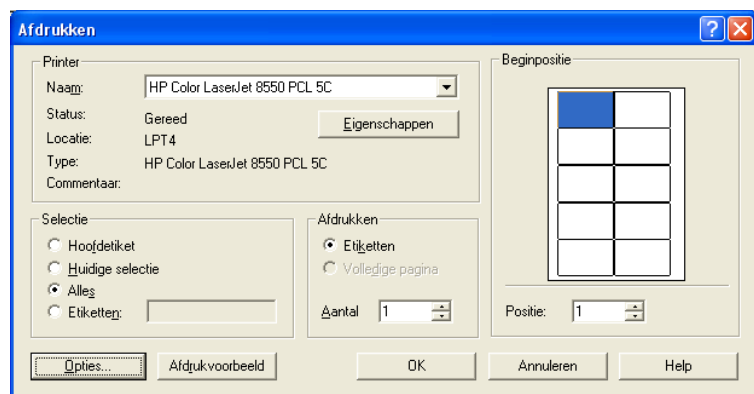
Afdrukken

?

Printer

Naam: HP Color LaserJet 8550 PCL 5C

Status: Gereed

Locatie: LPT4

Type: HP Color LaserJet 8550 PCL 5C

Commentaar:

Eigenschappen

Beginpositie

Selectie

Hoofdetiket

Huidige selectie

Alles

Etiketten:

Afdrukken

Etiketten

Volledige pagina

Aantal 1

Positie: 1

Opties...

Afdrukvoorbeeld

OK

Annuleren

Help